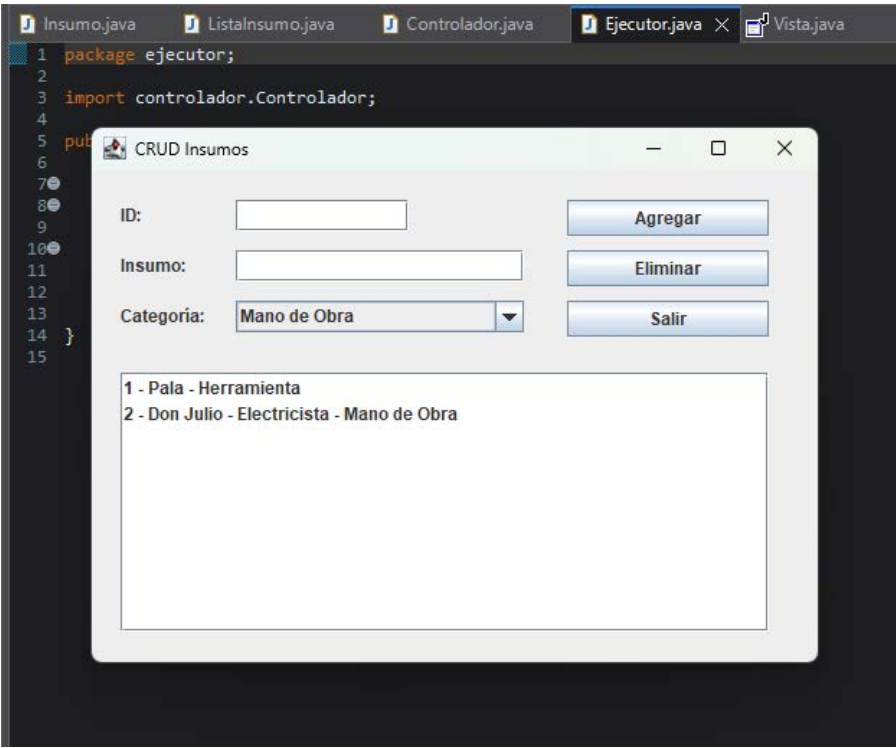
Insumo.java ListaInsumo.java Controlador.java Ejecutor.java × Vista.java

1 package ejecutor;
2
3 import controlador.Controlador;
4
5 pub
6
7
8
9
10
11
12
13
14 }
15

CRUD Insumos

ID:

Insumo:

Categoría: Mano de Obra

Agregar

Eliminar

Salir

1 - Pala - Herramienta
2 - Don Julio - Electricista - Mano de Obra